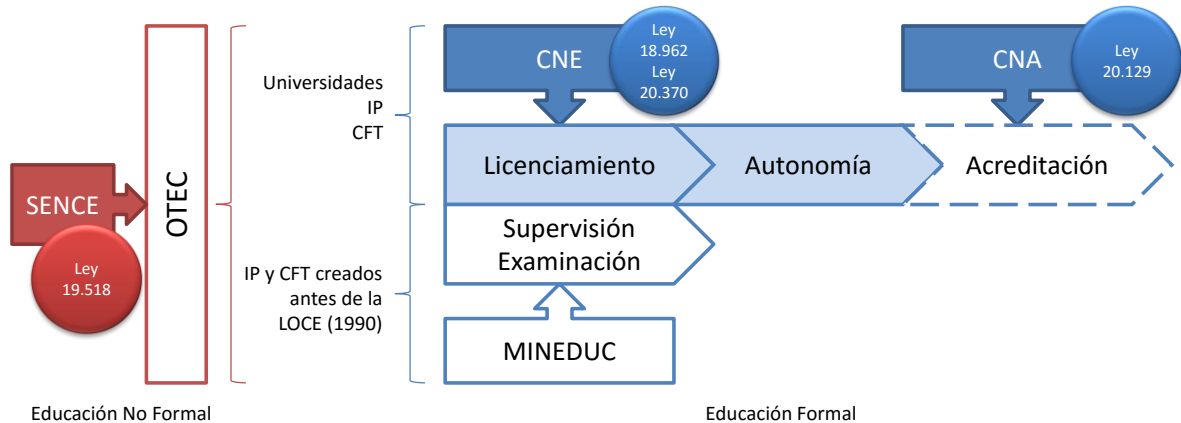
SENCE

Ley
19.518

OTEC

Universidades
IP
CFT

IP y CFT creados antes de la LOCE (1990)

CNE

Ley
18.962
Ley
20.370

CNA

Ley
20.129

Licenciamiento

Autonomía

Acreditación

Supervisión
Examinación

MINEDUC

Educación No Formal

Educación Formal